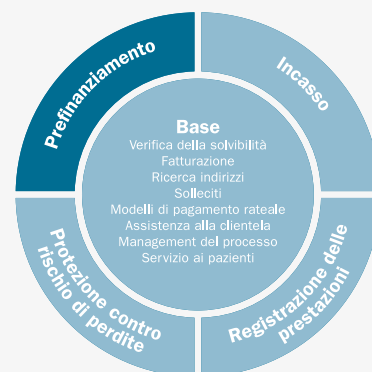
Prefinanziamento

Incasso

Base
Verifica della solvibilità
Fatturazione
Ricerca indirizzi
Solleciti
Modelli di pagamento rateale
Assistenza alla clientela
Management del processo
Servizio ai pazienti

Protezione contro rischio di perdite

Registrazione delle prestazioni